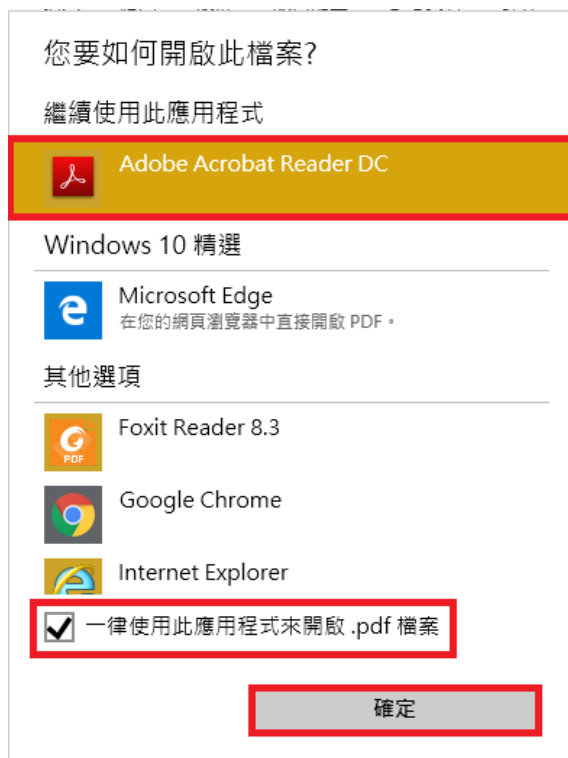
您要如何開啟此檔案?

繼續使用此應用程式

Adobe Acrobat Reader DC

Windows 10 精選

Microsoft Edge
在您的網頁瀏覽器中直接開啟 PDF。

其他選項

Foxit Reader 8.3

PDF

Google Chrome

Internet Explorer

一律使用此應用程式來開啟 .pdf 檔案

確定